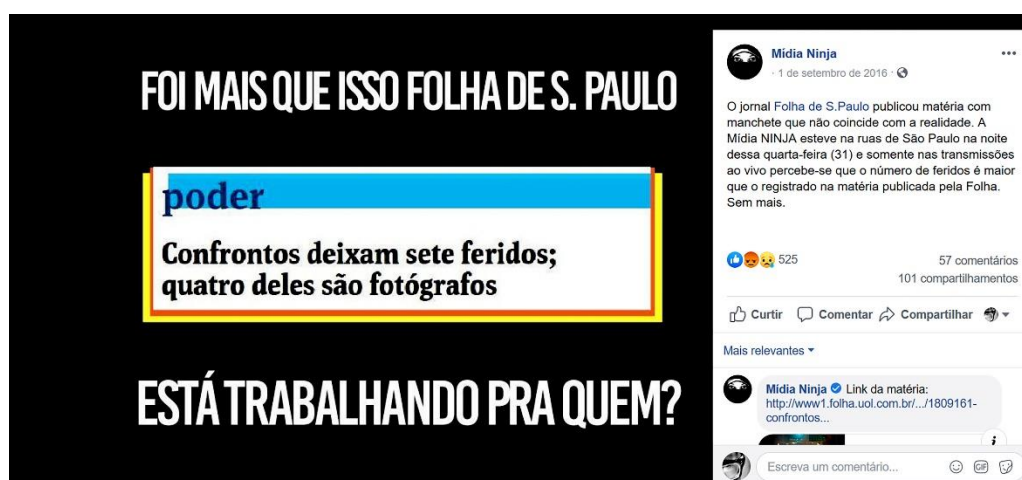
FOI MAIS QUE ISSO FOLHA DE S. PAULO

poder

Confrontos deixam sete feridos; quatro deles são fotógrafos

ESTÁ TRABALHANDO PRA QUEM?

Mídia Ninja
1 de setembro de 2016 ·

O jornal Folha de S.Paulo publicou matéria com manchete que não coincide com a realidade. A Mídia NINJA esteve na ruas de São Paulo na noite dessa quarta-feira (31) e somente nas transmissões ao vivo percebe-se que o número de feridos é maior que o registrado na matéria publicada pela Folha. Sem mais.

525
57 comentários
101 compartilhamentos

Curtir Comentar Compartilhar

Mais relevantes

Mídia Ninja Link da matéria: http://www1.folha.uol.com.br/.../1809161-confrontos...

Escreva um comentário...